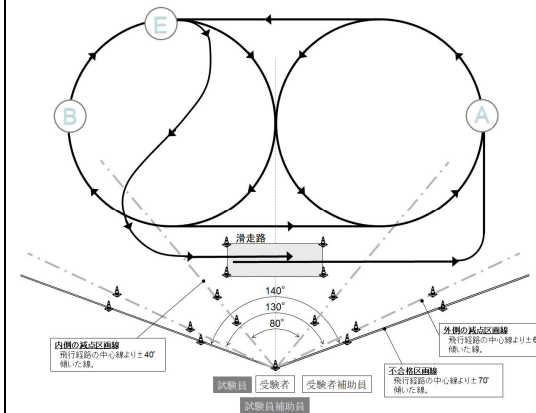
E

B

A

滑走路

140°
130°
80°

内側の減点区画線
飛行経路の中心線より±40°傾いた線。

外側の減点区画線
飛行経路の中心線より±6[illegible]傾いた線。

不合格区画線
飛行経路の中心線より±70°傾いた線。

試験員 受験者 受験者補助員

試験員補助員